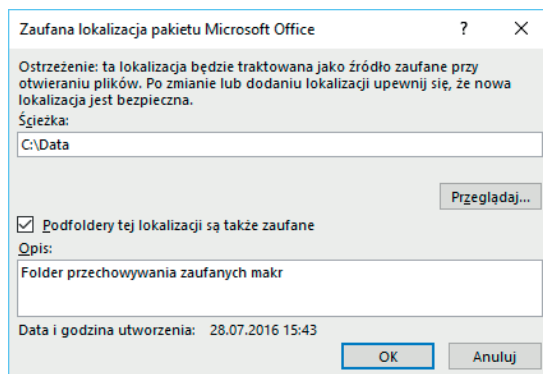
Zaufana lokalizacja pakietu Microsoft Office

?

X

Ostrzeżenie: ta lokalizacja będzie traktowana jako źródło zaufane przy otwieraniu plików. Po zmianie lub dodaniu lokalizacji upewnij się, że nowa lokalizacja jest bezpieczna.

Ścieżka:

C:\Data

Przeglądaj...

Podfoldery tej lokalizacji są także zaufane

Opis:

Folder przechowywania zaufanych makr

Data i godzina utworzenia: 28.07.2016 15:43

OK

Anuluj